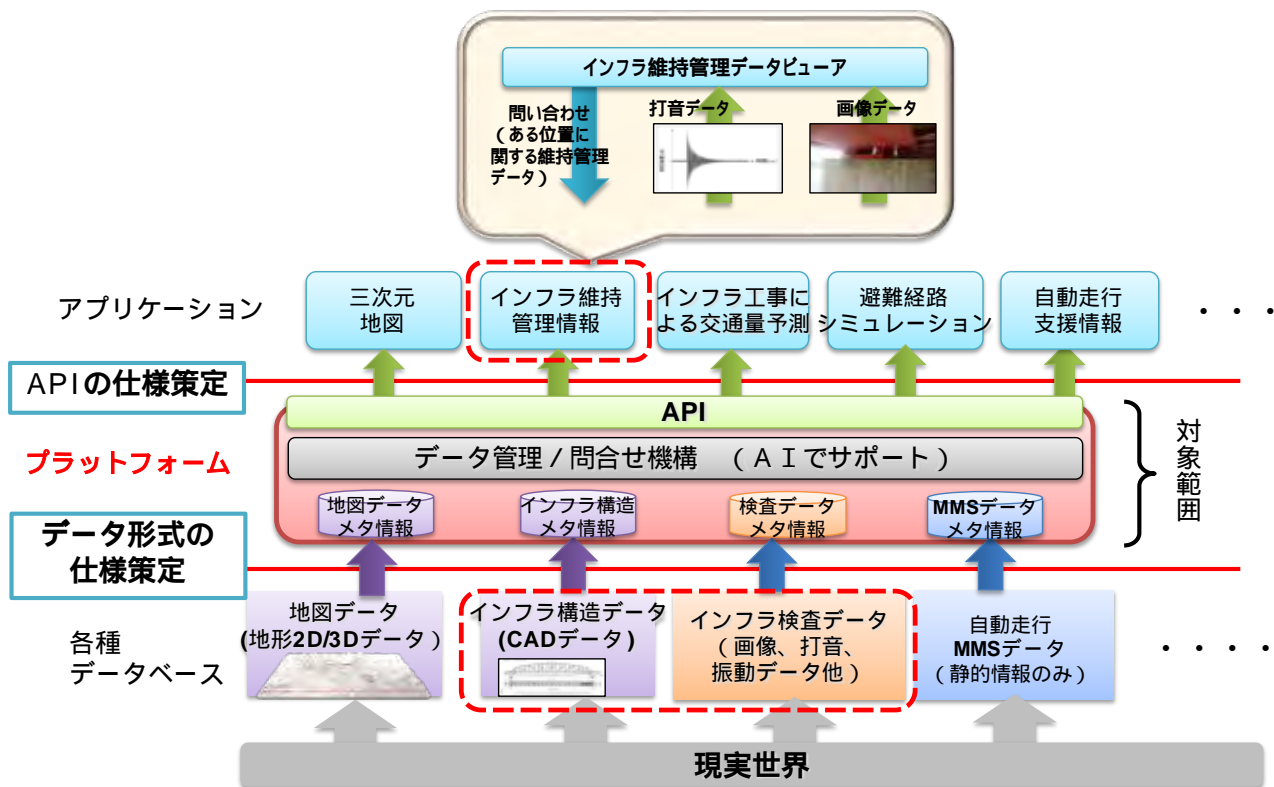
インフラ維持管理データビューア

問い合わせ（ある位置に関する維持管理データ）

打音データ

画像データ

アプリケーション

三次元地図

インフラ維持管理情報

インフラ工事による交通量予測

避難経路シミュレーション

自動走行支援情報

・・・

APIの仕様策定

API

プラットフォーム

データ管理 / 問合せ機構　（ＡＩでサポート）

地図データメタ情報

インフラ構造メタ情報

検査データメタ情報

MMSデータメタ情報

対象範囲

データ形式の仕様策定

各種データベース

地図データ（地形2D/3Dデータ）

インフラ構造データ（CADデータ）

インフラ検査データ（画像、打音、振動データ他）

自動走行MMSデータ（静的情報のみ）

・・・・

現実世界